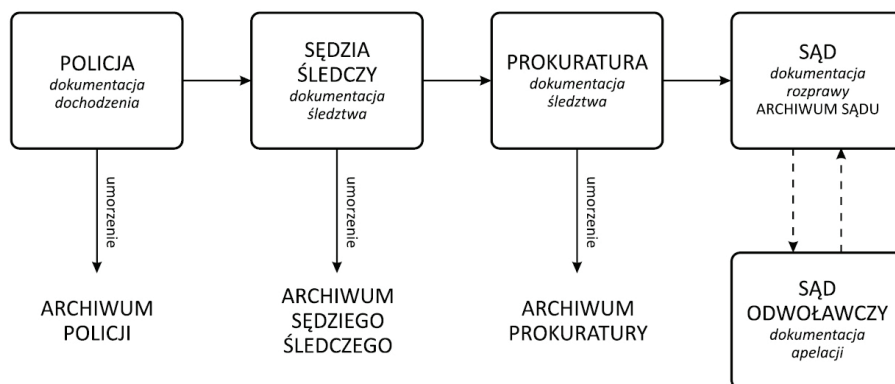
POLICJA
*dokumentacja dochodzenia*

SĘDZIA ŚLEDCZY
*dokumentacja śledztwa*

PROKURATURA
*dokumentacja śledztwa*

SĄD
*dokumentacja rozprawy*
ARCHIWUM SĄDU

umorzenie

ARCHIWUM POLICJI

umorzenie

ARCHIWUM SĘDZIEGO ŚLEDCZEGO

umorzenie

ARCHIWUM PROKURATURY

SĄD ODWOŁAWCZY
*dokumentacja apelacji*